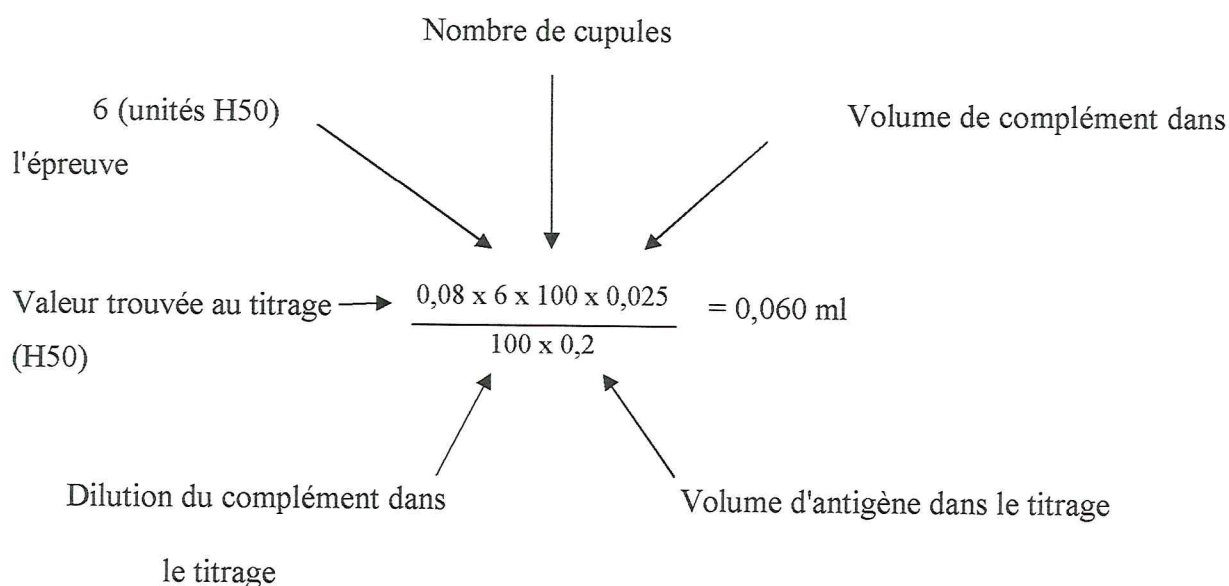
Nombre de cupules

6 (unités H50) l'épreuve

Volume de complément dans

Valeur trouvée au titrage (H50)

$\frac{0,08 \times 6 \times 100 \times 0,025}{100 \times 0,2} = 0,060$ ml

Dilution du complément dans le titrage

Volume d'antigène dans le titrage